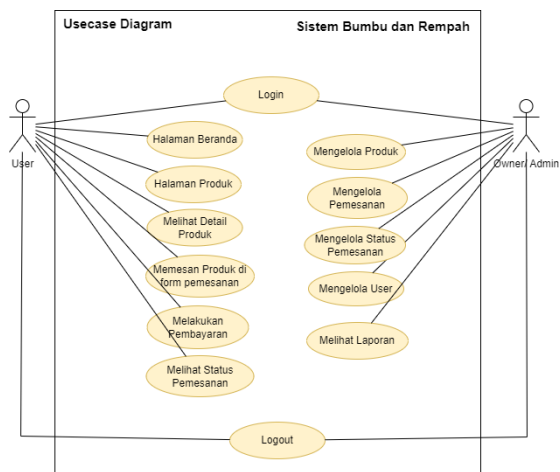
Usecase Diagram

Sistem Bumbu dan Rempah

User

Owner/ Admin

Login

Halaman Beranda

Halaman Produk

Melihat Detail Produk

Memesan Produk di form pemesanan

Melakukan Pembayaran

Melihat Status Pemesanan

Mengelola Produk

Mengelola Pemesanan

Mengelola Status Pemesanan

Mengelola User

Melihat Laporan

Logout